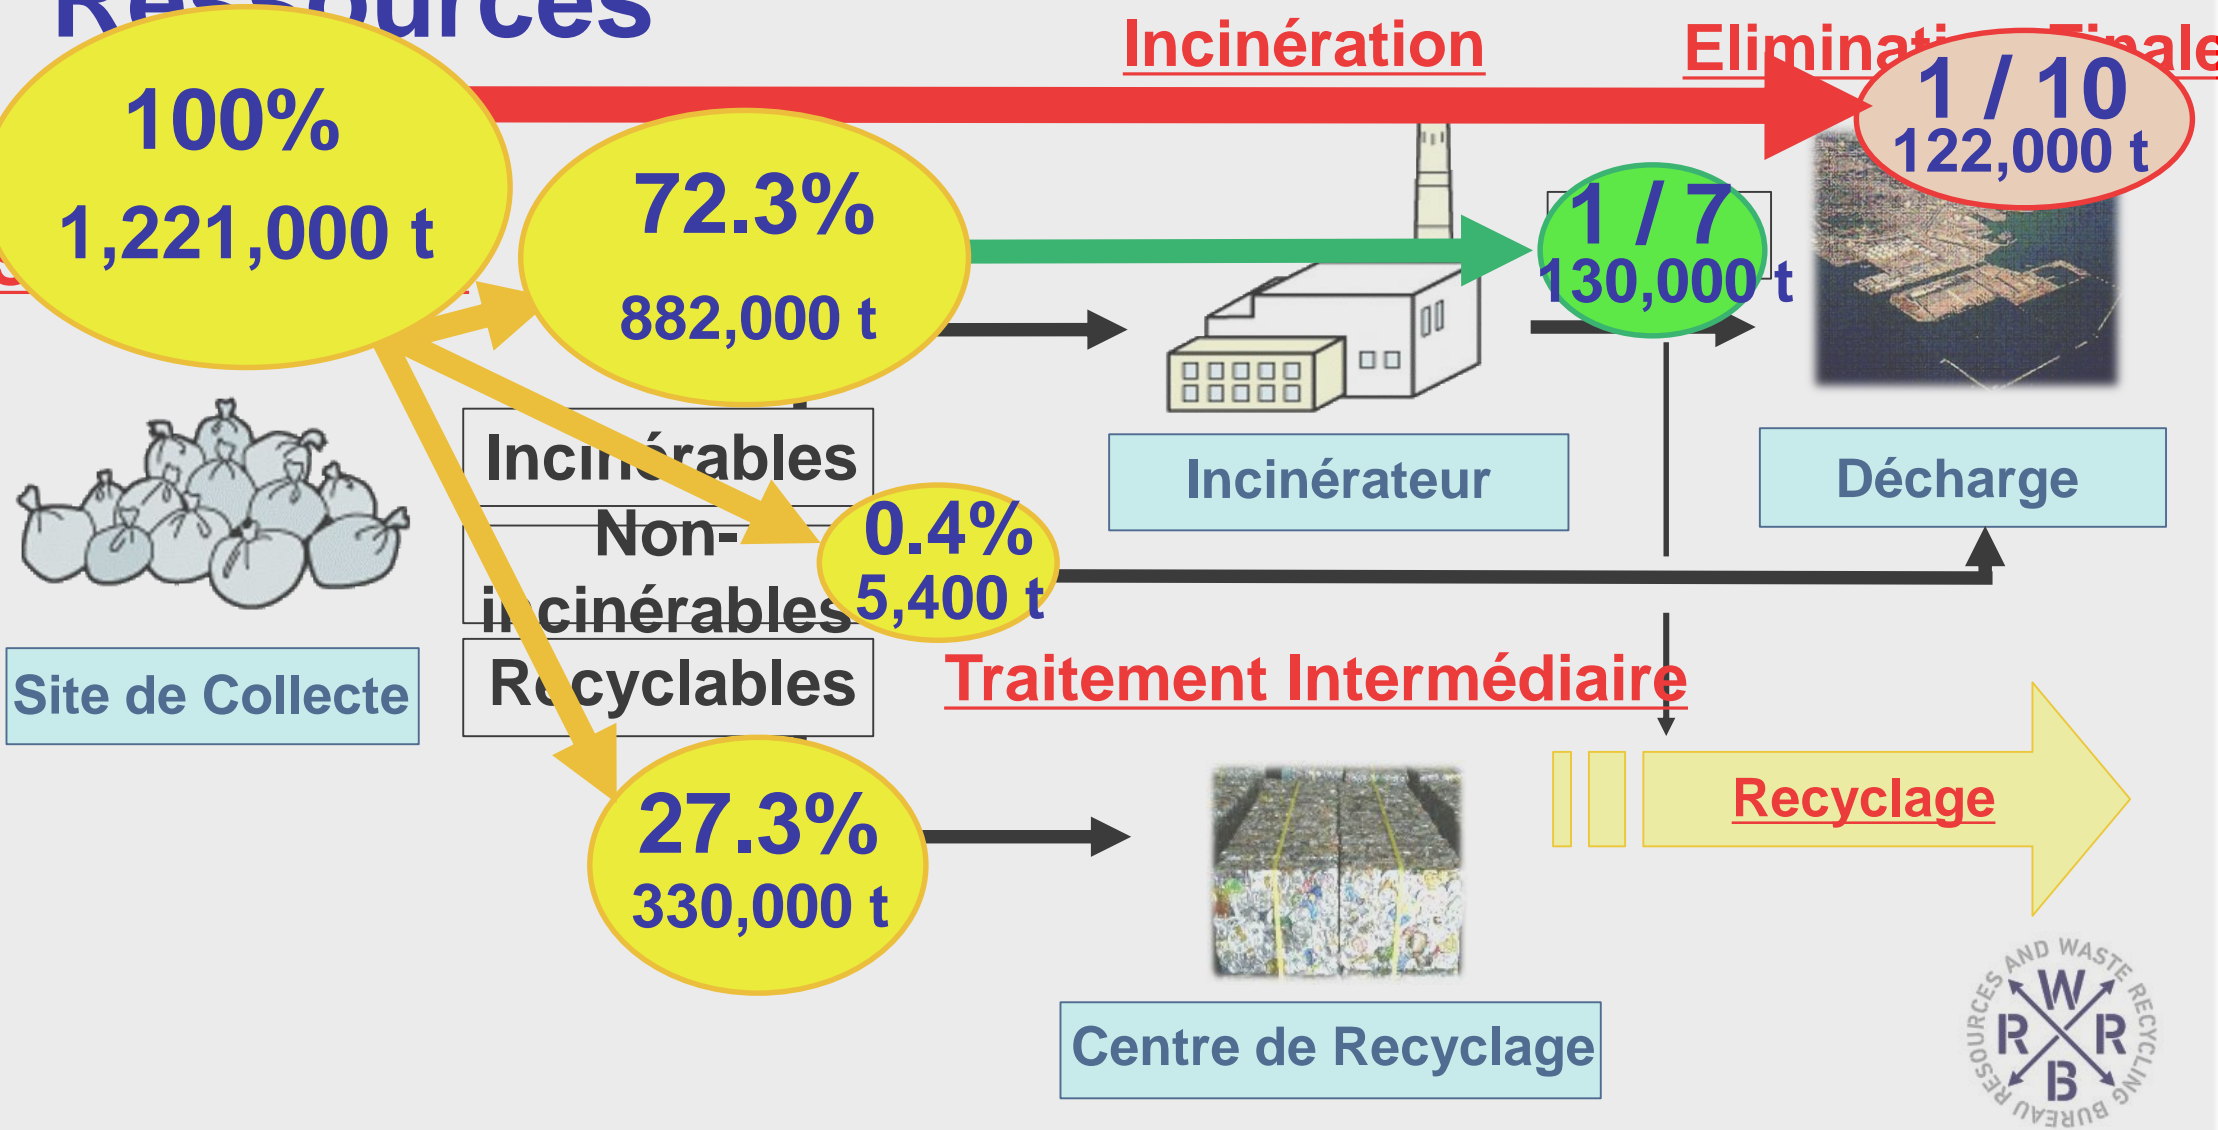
Ressources

Incinération

Elimination Finale

100%
1,221,000 t

72.3%
882,000 t

1 / 7
130,000 t

1 / 10
122,000 t

Incinérables

Non-incinérables

Recyclables

0.4%
5,400 t

Incinérateur

Décharge

Site de Collecte

Traitement Intermédiaire

Recyclage

27.3%
330,000 t

Centre de Recyclage

RESOURCES AND WASTE RECYCLING BUREAU
W R R B